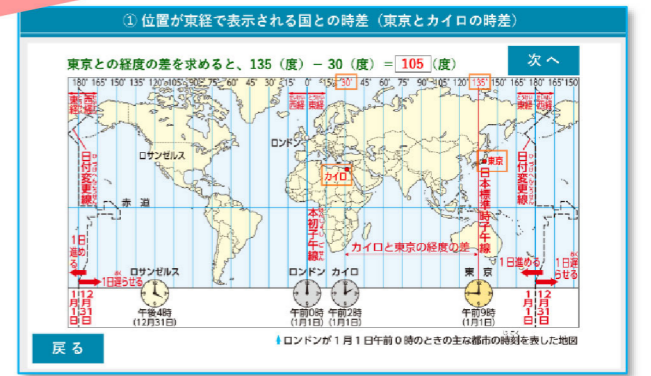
① 位置が東経で表示される国との時差（東京とカイロの時差）

東京との経度の差を求めると、135（度） − 30（度） ＝ 105（度）

次へ

180° 165° 150° 135° 120° 105° 90° 75° 60° 45° 30° 15° 0° 15° 30° 45° 60° 75° 90° 105° 120° 135° 150° 165° 180° 165° 150

東経 西経

ロサンゼルス

ロンドン

カイロ

東京

日付変更線

赤道

本初子午線

日本標準時子午線

カイロと東京の経度の差

1日進める

1日遅らせる

ロサンゼルス　午後4時（12月31日）

ロンドン　午前0時（1月1日）

カイロ　午前2時（1月1日）

東京　午前9時（1月1日）

1月1日

12月31日

戻る

ロンドンが1月1日午前0時のときの主な都市の時刻を表した地図